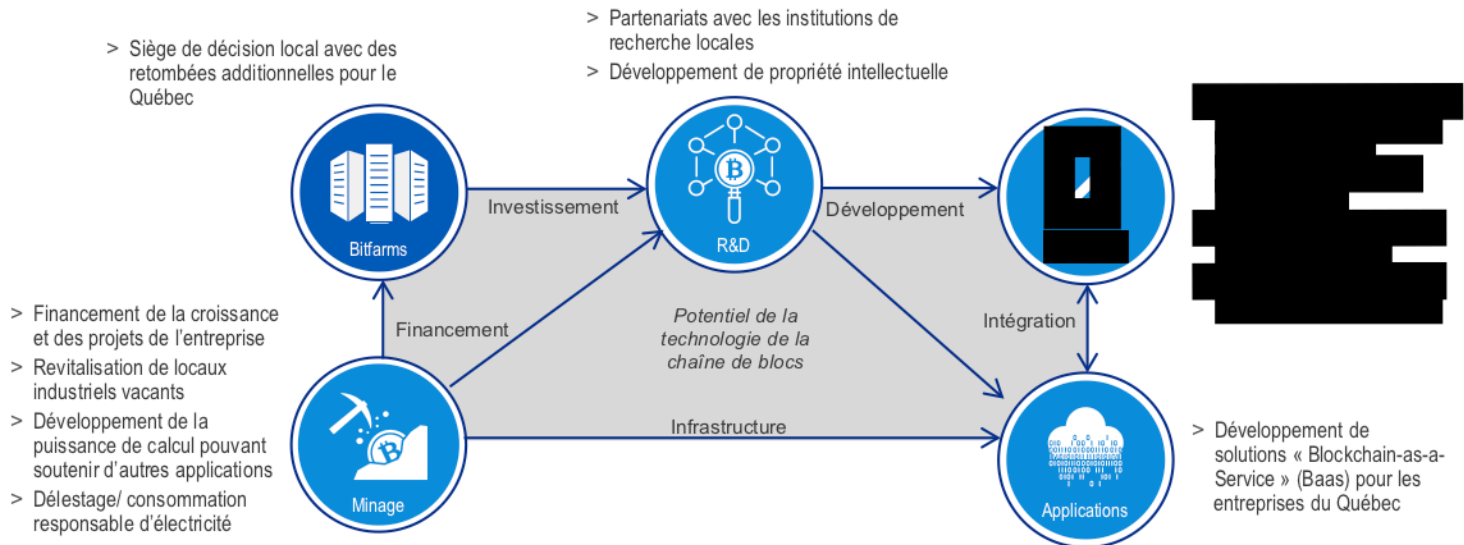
> Siège de décision local avec des retombées additionnelles pour le Québec

> Partenariats avec les institutions de recherche locales

> Développement de propriété intellectuelle

Bitfarms

Investissement

R&D

Développement

> Financement de la croissance et des projets de l'entreprise

> Revitalisation de locaux industriels vacants

> Développement de la puissance de calcul pouvant soutenir d'autres applications

> Délestage/ consommation responsable d'électricité

Financement

*Potentiel de la technologie de la chaîne de blocs*

Intégration

Minage

Infrastructure

Applications

> Développement de solutions « Blockchain-as-a-Service » (Baas) pour les entreprises du Québec